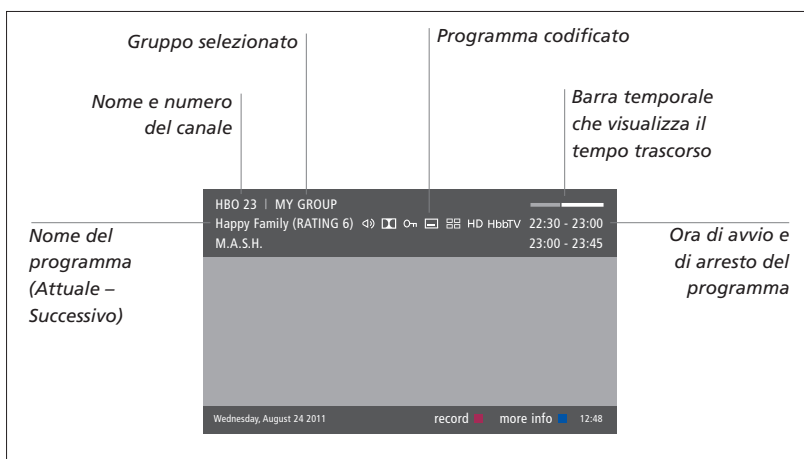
Gruppo selezionato

Programma codificato

Nome e numero del canale

Barra temporale che visualizza il tempo trascorso

HBO 23 | MY GROUP

Happy Family (RATING 6) HD HbbTV 22:30 - 23:00

M.A.S.H. 23:00 - 23:45

Nome del programma (Attuale – Successivo)

Ora di avvio e di arresto del programma

Wednesday, August 24 2011

record

more info

12:48